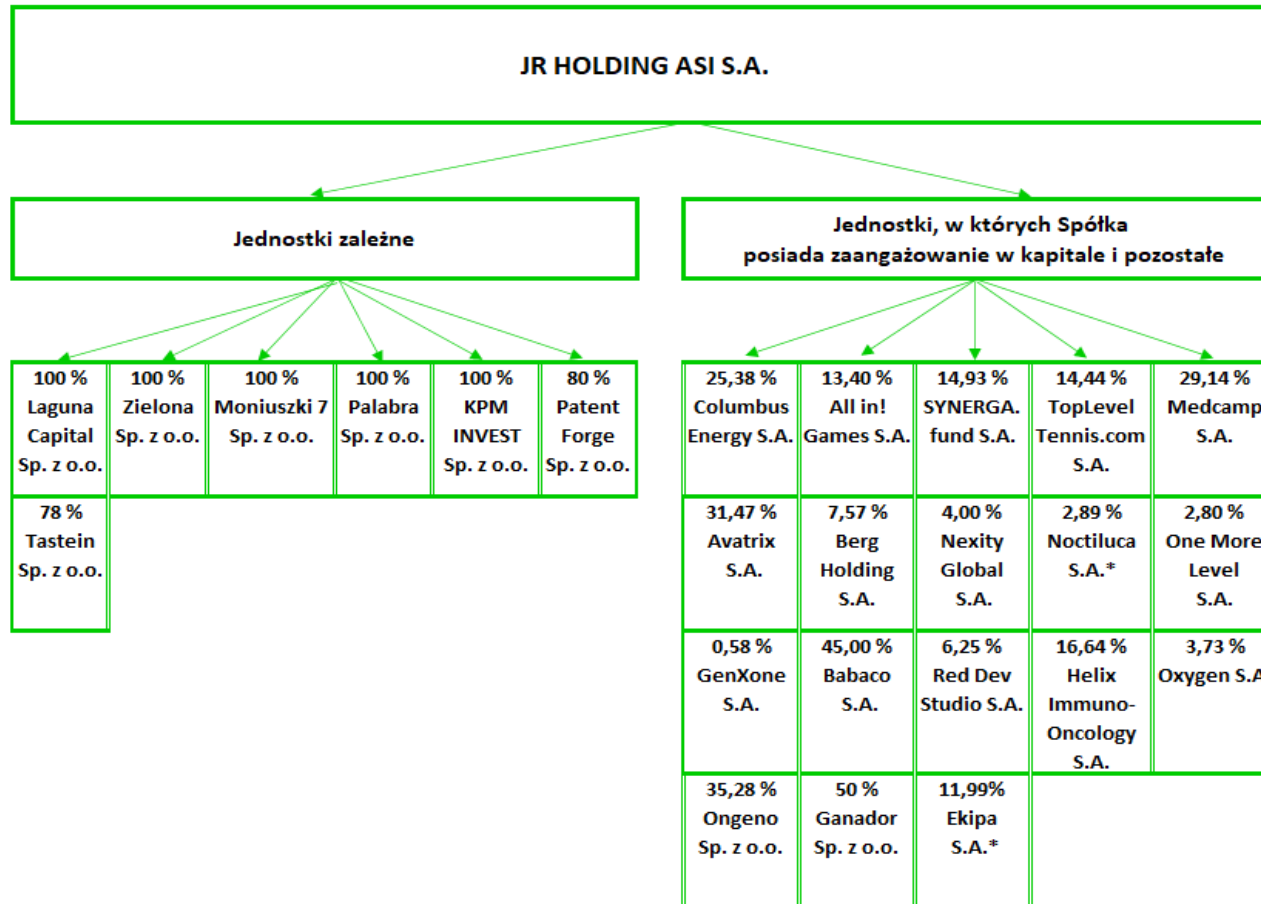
JR HOLDING ASI S.A.

Jednostki zależne

Jednostki, w których Spółka posiada zaangażowanie w kapitale i pozostałe

100 % Laguna Capital Sp. z o.o.

100 % Zielona Sp. z o.o.

100 % Moniuszki 7 Sp. z o.o.

100 % Palabra Sp. z o.o.

100 % KPM INVEST Sp. z o.o.

80 % Patent Forge Sp. z o.o.

78 % Tastein Sp. z o.o.

25,38 % Columbus Energy S.A.

13,40 % All in! Games S.A.

14,93 % SYNERGA. fund S.A.

14,44 % TopLevel Tennis.com S.A.

29,14 % Medcamp S.A.

31,47 % Avatrix S.A.

7,57 % Berg Holding S.A.

4,00 % Nexity Global S.A.

2,89 % Noctiluca S.A.*

2,80 % One More Level S.A.

0,58 % GenXone S.A.

45,00 % Babaco S.A.

6,25 % Red Dev Studio S.A.

16,64 % Helix Immuno-Oncology S.A.

3,73 % Oxygen S.A

35,28 % Ongeno Sp. z o.o.

50 % Ganador Sp. z o.o.

11,99% Ekipa S.A.*